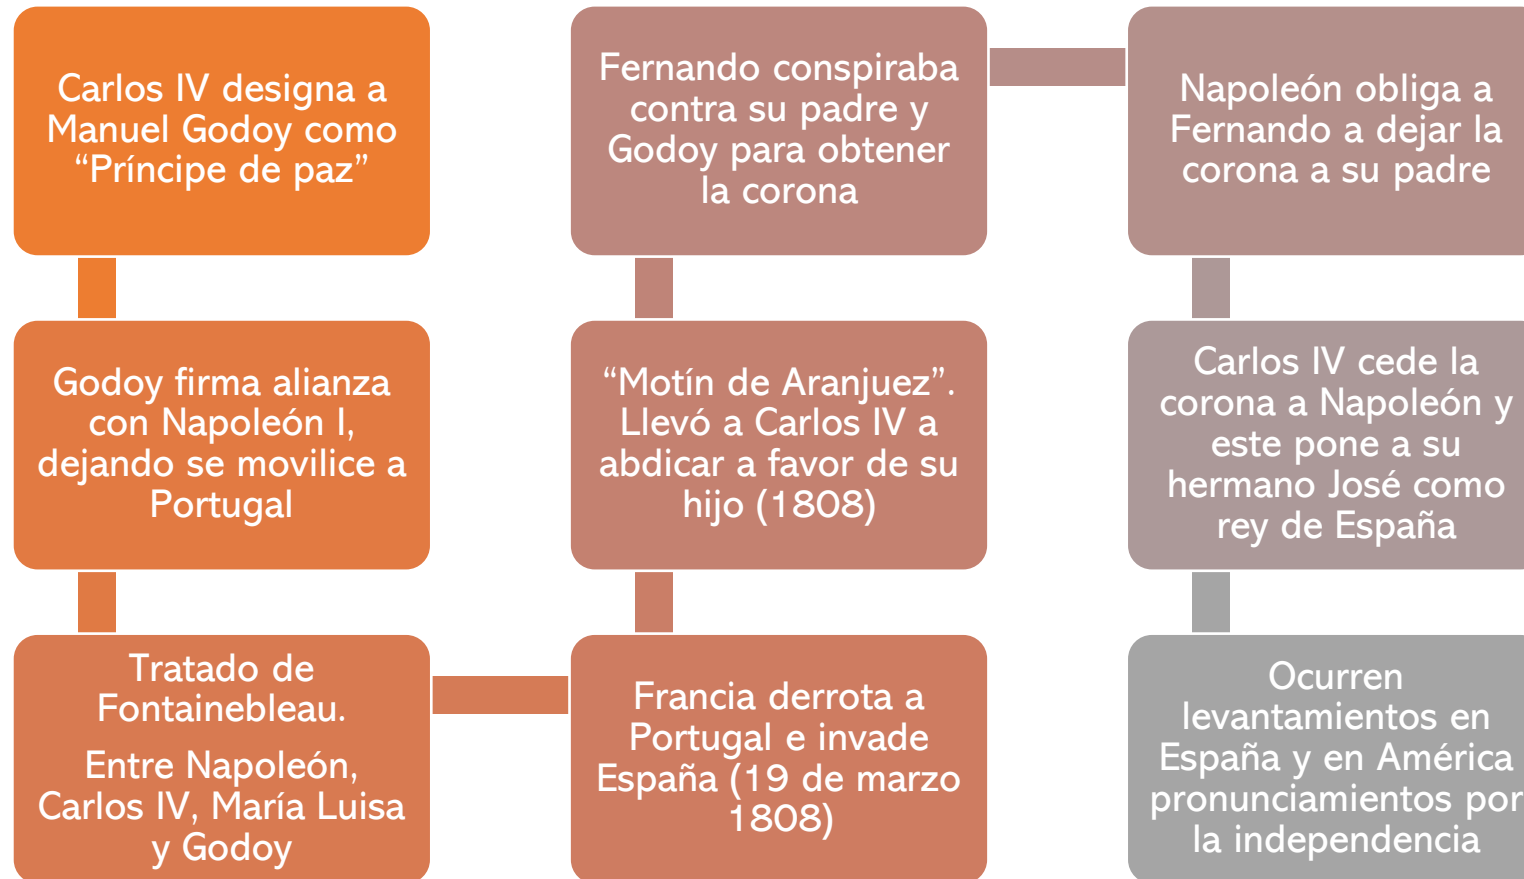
Carlos IV designa a Manuel Godoy como “Príncipe de paz”

Godoy firma alianza con Napoleón I, dejando se movilice a Portugal

Tratado de Fontainebleau.

Entre Napoleón, Carlos IV, María Luisa y Godoy

Francia derrota a Portugal e invade España (19 de marzo 1808)

“Motín de Aranjuez”. Llevó a Carlos IV a abdicar a favor de su hijo (1808)

Fernando conspiraba contra su padre y Godoy para obtener la corona

Napoleón obliga a Fernando a dejar la corona a su padre

Carlos IV cede la corona a Napoleón y este pone a su hermano José como rey de España

Ocurren levantamientos en España y en América pronunciamientos por la independencia